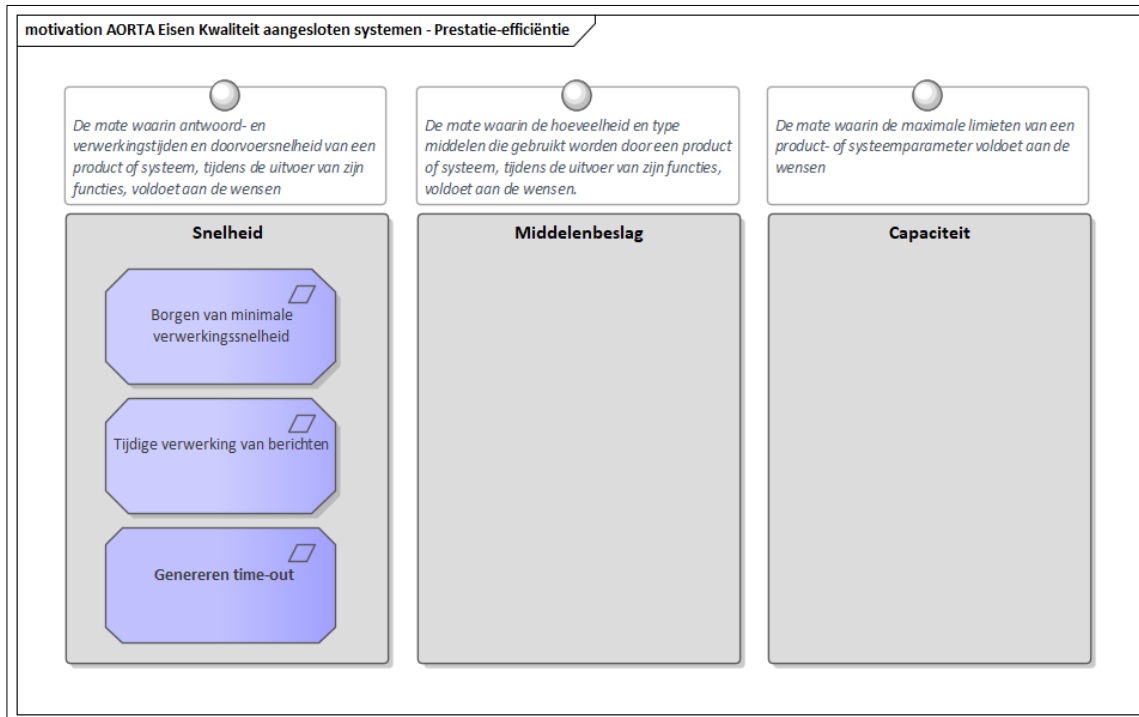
motivation AORTA Eisen Kwaliteit aangesloten systemen - Prestatie-efficiëntie

De mate waarin antwoord- en verwerkingstijden en doorvoersnelheid van een product of systeem, tijdens de uitvoer van zijn functies, voldoet aan de wensen

De mate waarin de hoeveelheid en type middelen die gebruikt worden door een product of systeem, tijdens de uitvoer van zijn functies, voldoet aan de wensen.

De mate waarin de maximale limieten van een product- of systeemparameter voldoet aan de wensen

Snelheid

Borgen van minimale verwerkingssnelheid

Tijdige verwerking van berichten

Genereren time-out

Middelenbeslag

Capaciteit